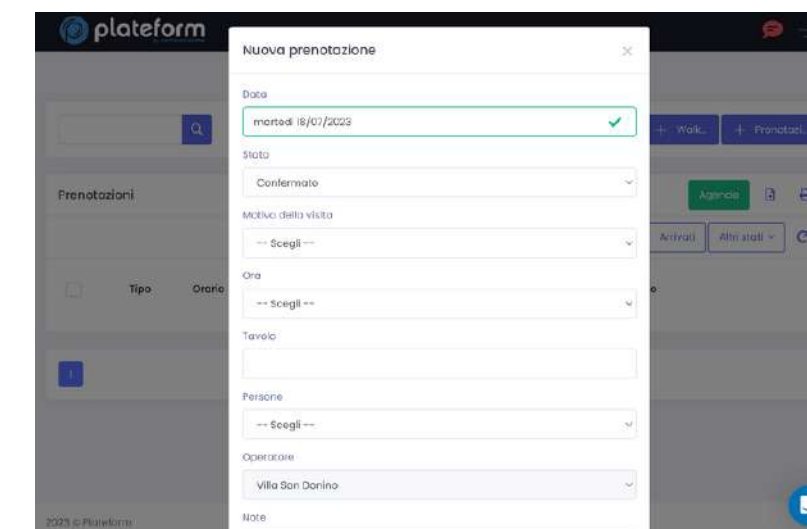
plateform

Nuova prenotazione

Data

martedì 18/07/2023

Stato

Confermato

Motivo della visita

-- Scegli --

Ora

-- Scegli --

Tavolo

Persone

-- Scegli --

Operatore

Villa San Donino

Note

+ Walk..

+ Prenotazi..

Prenotazioni

Agenda

Arrivati

Altri stati

Tipo

Orario

1

2023 © Plateform